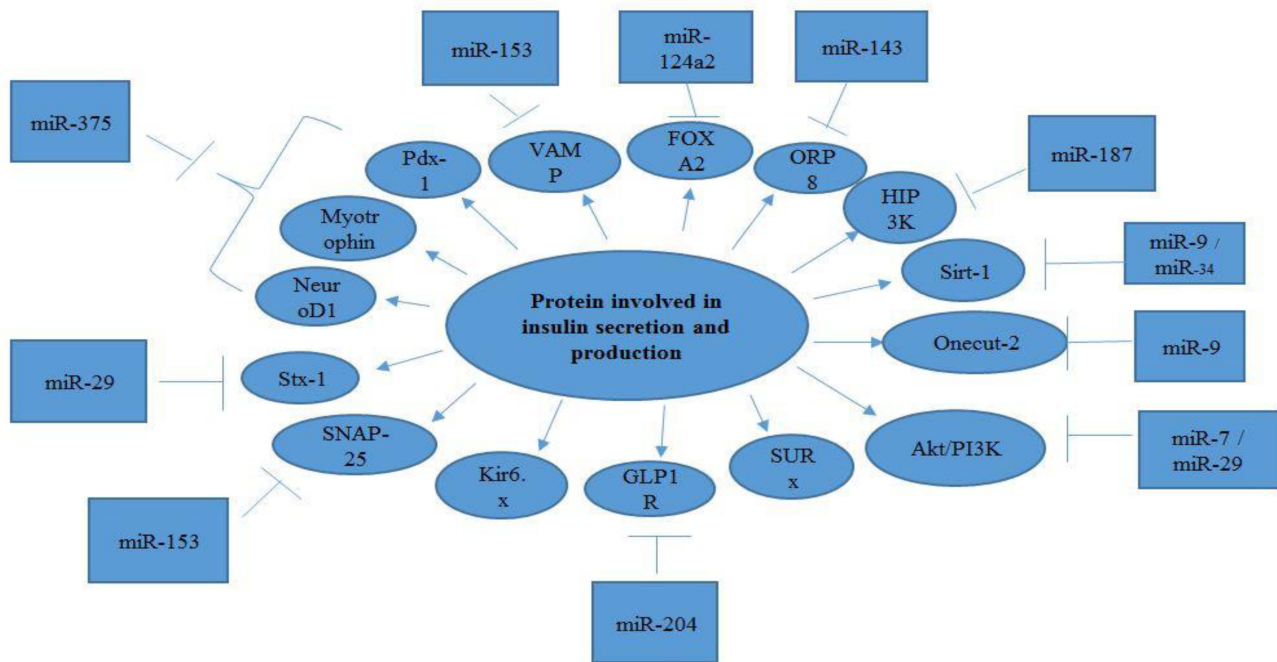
miR-153

miR-124a2

miR-143

miR-375

miR-187

Pdx-1

VAMP

FOXA2

ORP8

HIP3K

Myotrophin

Sirt-1

miR-9 / miR-34

NeuroD1

Protein involved in insulin secretion and production

Onecut-2

miR-9

miR-29

Stx-1

SNAP-25

Akt/PI3K

miR-7 / miR-29

Kir6.x

GLP1R

SURx

miR-153

miR-204